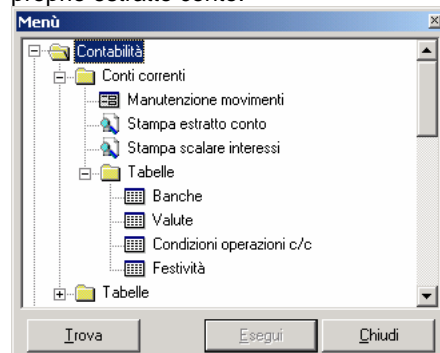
proprie estratto conto.

Menù

Contabilità
Conti correnti
Manutenzione movimenti
Stampa estratto conto
Stampa scalare interessi
Tabelle
Banche
Valute
Condizioni operazioni c/c
Festività
Tabelle

Trova
Esegui
Chiudi